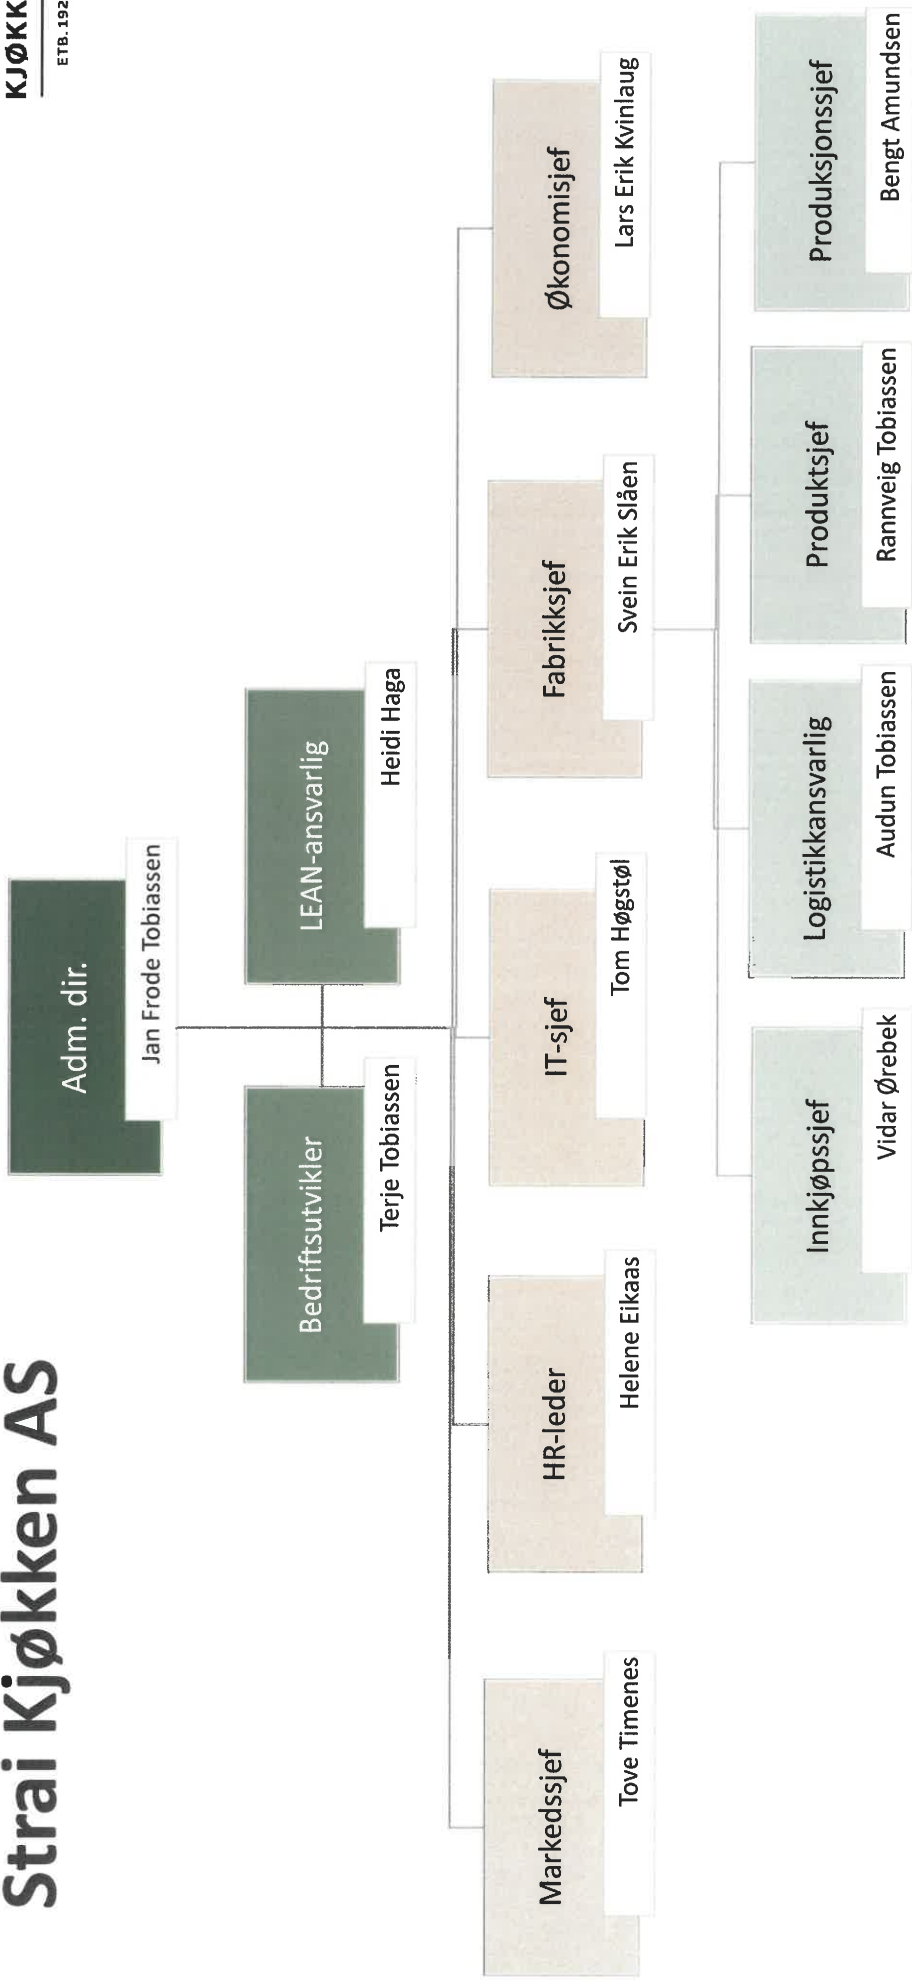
Strai Kjøkken AS

KJØKK
ETB. 192

Adm. dir.
Jan Frode Tobiassen

Bedriftsutvikler
Terje Tobiassen

LEAN-ansvarlig
Heidi Haga

Markedssjef
Tove Timenes

HR-leder
Helene Eikaas

IT-sjef
Tom Høgstøl

Fabrikksjef
Svein Erik Slåen

Økonomisjef
Lars Erik Kvinlaug

Innkjøpssjef
Vidar Ørebek

Logistikkansvarlig
Audun Tobiassen

Produktsjef
Rannveig Tobiassen

Produksjonssjef
Bengt Amundsen